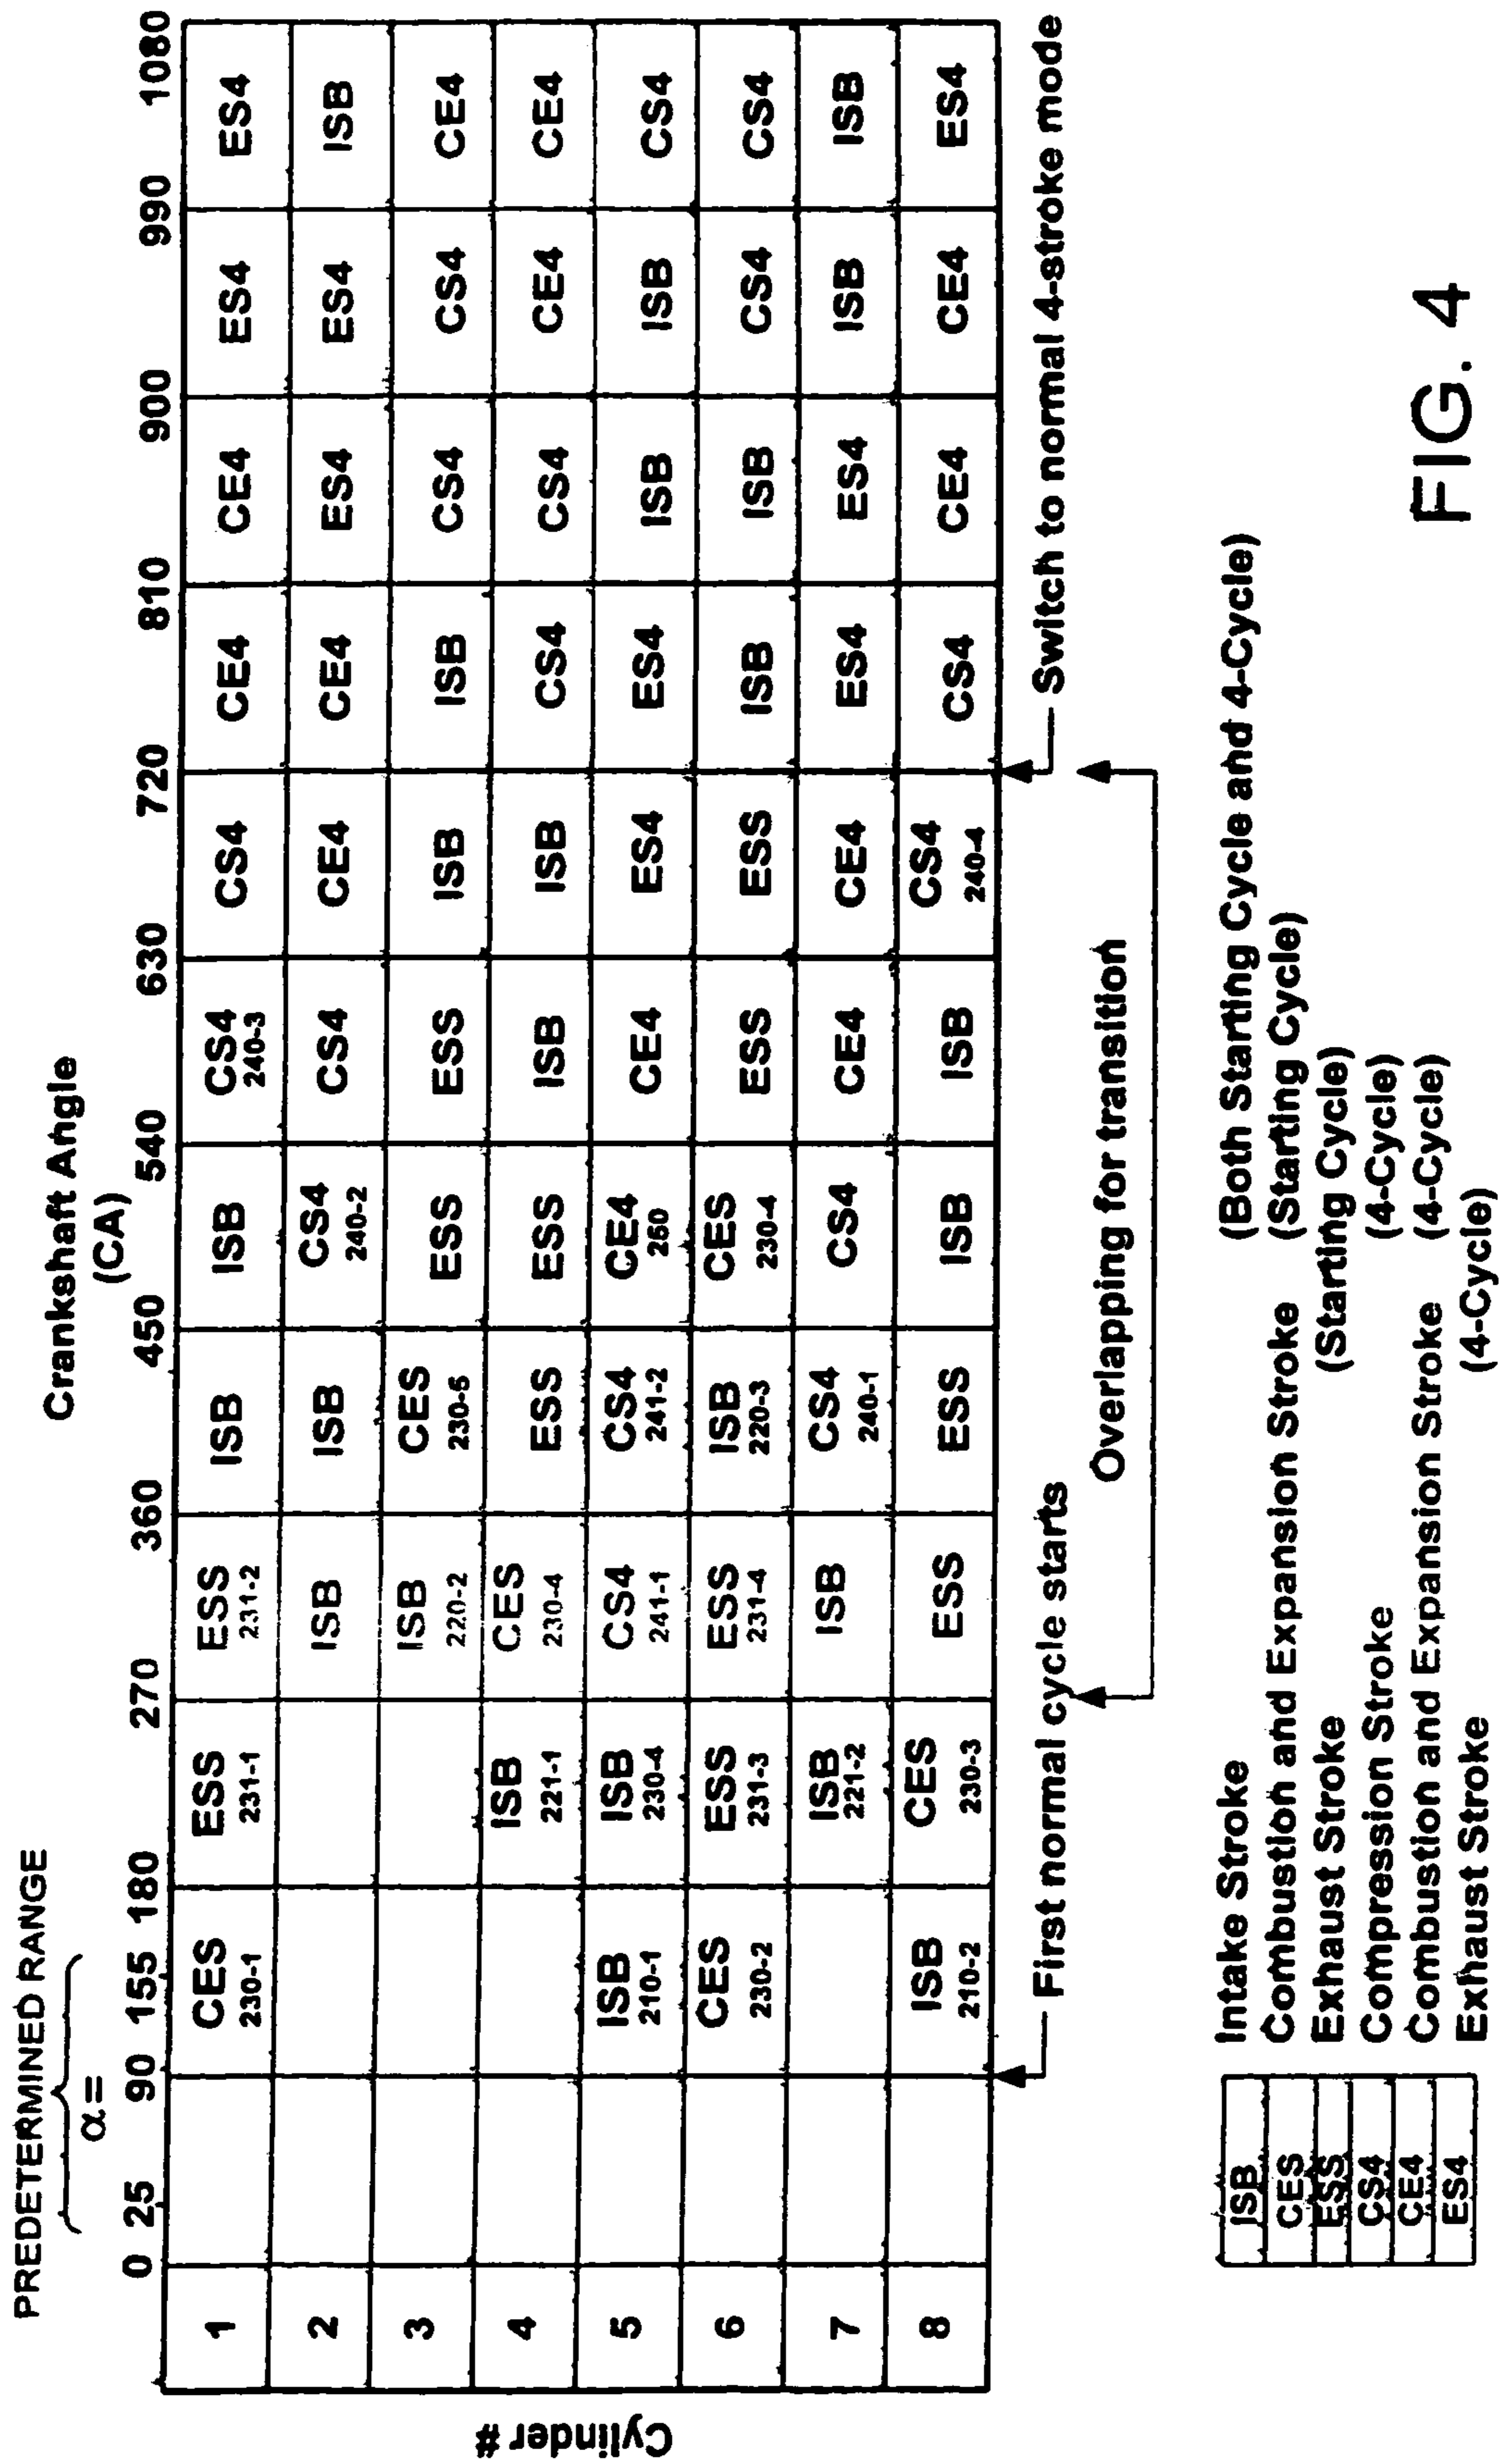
PREDETERMINED RANGE
$\alpha =$

Crankshaft Angle
(CA)

Cylinder #

| | 0 25 90 | 155 180 | 270 | 360 | 450 | 540 | 630 | 720 | 810 | 900 | 990 | 1080 |
|---|---|---|---|---|---|---|---|---|---|---|---|---|
| 1 | | CES 230-1 | ESS 231-1 | ESS 231-2 | ISB | ISB | CS4 240-3 | CS4 | CE4 | CE4 | ES4 | ES4 |
| 2 | | | | ISB | ISB | CS4 240-2 | CS4 | CE4 | CE4 | ES4 | ES4 | ISB |
| 3 | | | | ISB 220-2 | CES 230-5 | ESS | ESS | ISB | ISB | CS4 | CS4 | CE4 |
| 4 | | | ISB 221-1 | CES 230-4 | ESS | ESS | ISB | ISB | CS4 | CS4 | CE4 | CE4 |
| 5 | | ISB 210-1 | ISB 230-4 | CS4 241-1 | CS4 241-2 | CE4 250 | CE4 | ES4 | ES4 | ISB | ISB | CS4 |
| 6 | | CES 230-2 | ESS 231-3 | ESS 231-4 | ISB 220-3 | CES 230-4 | ESS | ESS | ISB | ISB | CS4 | CS4 |
| 7 | | | ISB 221-2 | ISB | CS4 240-1 | CS4 | CE4 | CE4 | ES4 | ES4 | ISB | ISB |
| 8 | | ISB 210-2 | CES 230-3 | ESS | ESS | ISB | ISB | CS4 240-4 | CS4 | CE4 | CE4 | ES4 |

First normal cycle starts
Overlapping for transition
Switch to normal 4-stroke mode

| | | |
|---|---|---|
| ISB | Intake Stroke | (Both Starting Cycle and 4-Cycle) |
| CES | Combustion and Expansion Stroke | (Starting Cycle) |
| ESS | Exhaust Stroke | (Starting Cycle) |
| CS4 | Compression Stroke | (4-Cycle) |
| CE4 | Combustion and Expansion Stroke | (4-Cycle) |
| ES4 | Exhaust Stroke | (4-Cycle) |

FIG. 4